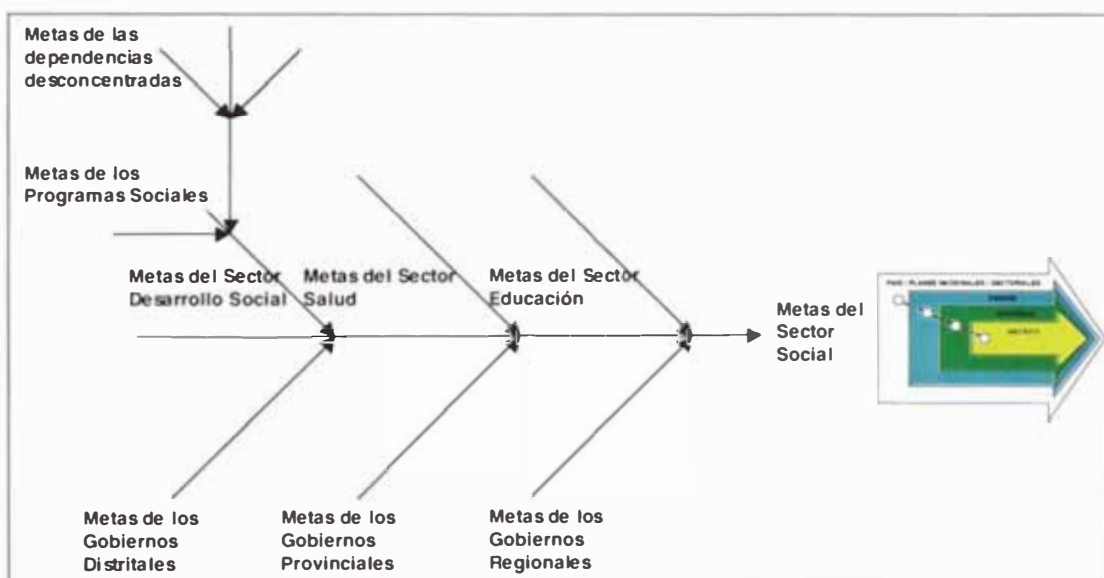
Metas de las dependencias desconcentradas

Metas de los Programas Sociales

Metas del Sector Desarrollo Social

Metas del Sector Salud

Metas del Sector Educación

Metas del Sector Social

PAE / PLANES NACIONALES / SECTORIALES

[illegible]

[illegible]

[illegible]

Metas de los Gobiernos Distritales

Metas de los Gobiernos Provinciales

Metas de los Gobiernos Regionales